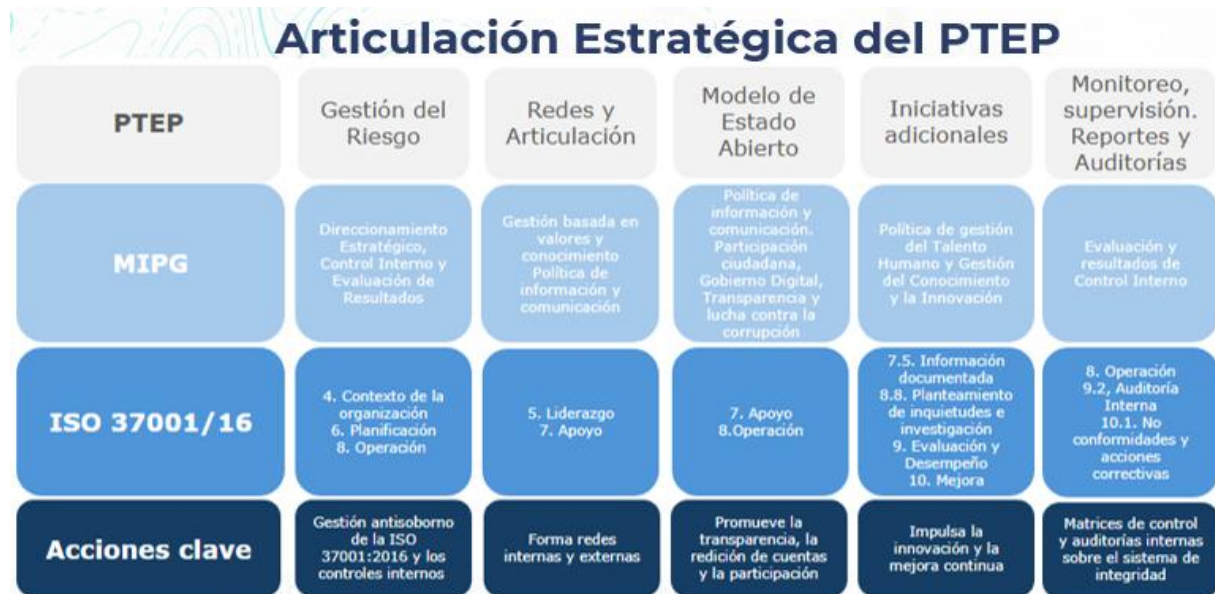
Articulación Estratégica del PTEP

| PTEP | Gestión del Riesgo | Redes y Articulación | Modelo de Estado Abierto | Iniciativas adicionales | Monitoreo, supervisión. Reportes y Auditorías |
|---|---|---|---|---|---|
| MIPG | Direccionamiento Estratégico, Control Interno y Evaluación de Resultados | Gestión basada en valores y conocimiento Política de información y comunicación | Política de información y comunicación. Participación ciudadana, Gobierno Digital, Transparencia y lucha contra la corrupción | Política de gestión del Talento Humano y Gestión del Conocimiento y la Innovación | Evaluación y resultados de Control Interno |
| ISO 37001/16 | 4. Contexto de la organización 6. Planificación 8. Operación | 5. Liderazgo 7. Apoyo | 7. Apoyo 8.Operación | 7.5. Información documentada 8.8. Planteamiento de inquietudes e investigación 9. Evaluación y Desempeño 10. Mejora | 8. Operación 9.2, Auditoría Interna 10.1. No conformidades y acciones correctivas |
| Acciones clave | Gestión antisoborno de la ISO 37001:2016 y los controles internos | Forma redes internas y externas | Promueve la transparencia, la redición de cuentas y la participación | Impulsa la innovación y la mejora continua | Matrices de control y auditorías internas sobre el sistema de integridad |